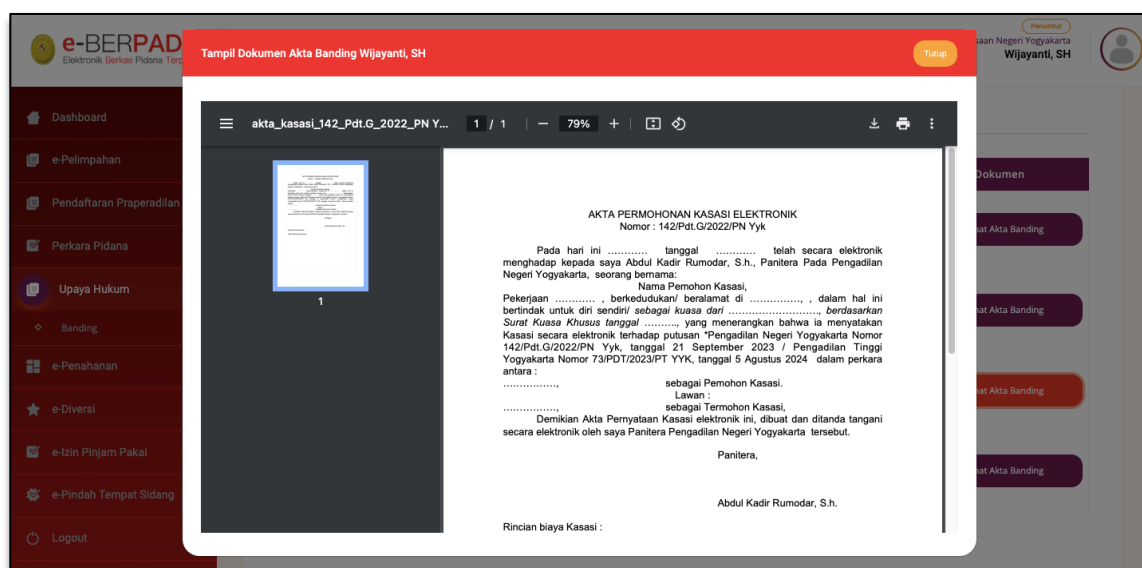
e-BERPAD
Elektronik Berkas Pidana Terp

Penuntut
aan Negeri Yogyakarta
Wijayanti, SH

Dashboard
e-Pelimpahan
Pendaftaran Praperadilan
Perkara Pidana
Upaya Hukum
Banding
e-Penahanan
e-Diversi
e-Izin Pinjam Pakai
e-Pindah Tempat Sidang
Logout

Dokumen
at Akta Banding
at Akta Banding
at Akta Banding
at Akta Banding

Tampil Dokumen Akta Banding Wijayanti, SH

Tutup

akta_kasasi_142_Pdt.G_2022_PN Y... 1 / 1 — 79% +

1

AKTA PERMOHONAN KASASI ELEKTRONIK
Nomor : 142/Pdt.G/2022/PN Yyk

Pada hari ini ………. tanggal ………. telah secara elektronik menghadap kepada saya Abdul Kadir Rumodar, S.h., Panitera Pada Pengadilan Negeri Yogyakarta, seorang bernama:
Nama Pemohon Kasasi,
Pekerjaan ……….. , berkedudukan/ beralamat di ……………, , dalam hal ini bertindak untuk diri sendiri/ sebagai kuasa dari ………………………., berdasarkan Surat Kuasa Khusus tanggal ………., yang menerangkan bahwa ia menyatakan Kasasi secara elektronik terhadap putusan *Pengadilan Negeri Yogyakarta Nomor 142/Pdt.G/2022/PN Yyk, tanggal 21 September 2023 / Pengadilan Tinggi Yogyakarta Nomor 73/PDT/2023/PT YYK, tanggal 5 Agustus 2024 dalam perkara antara :
……………., sebagai Pemohon Kasasi.
Lawan :
……………., sebagai Termohon Kasasi,
Demikian Akta Pernyataan Kasasi elektronik ini, dibuat dan ditanda tangani secara elektronik oleh saya Panitera Pengadilan Negeri Yogyakarta tersebut.

Panitera,

Abdul Kadir Rumodar, S.h.

Rincian biaya Kasasi :